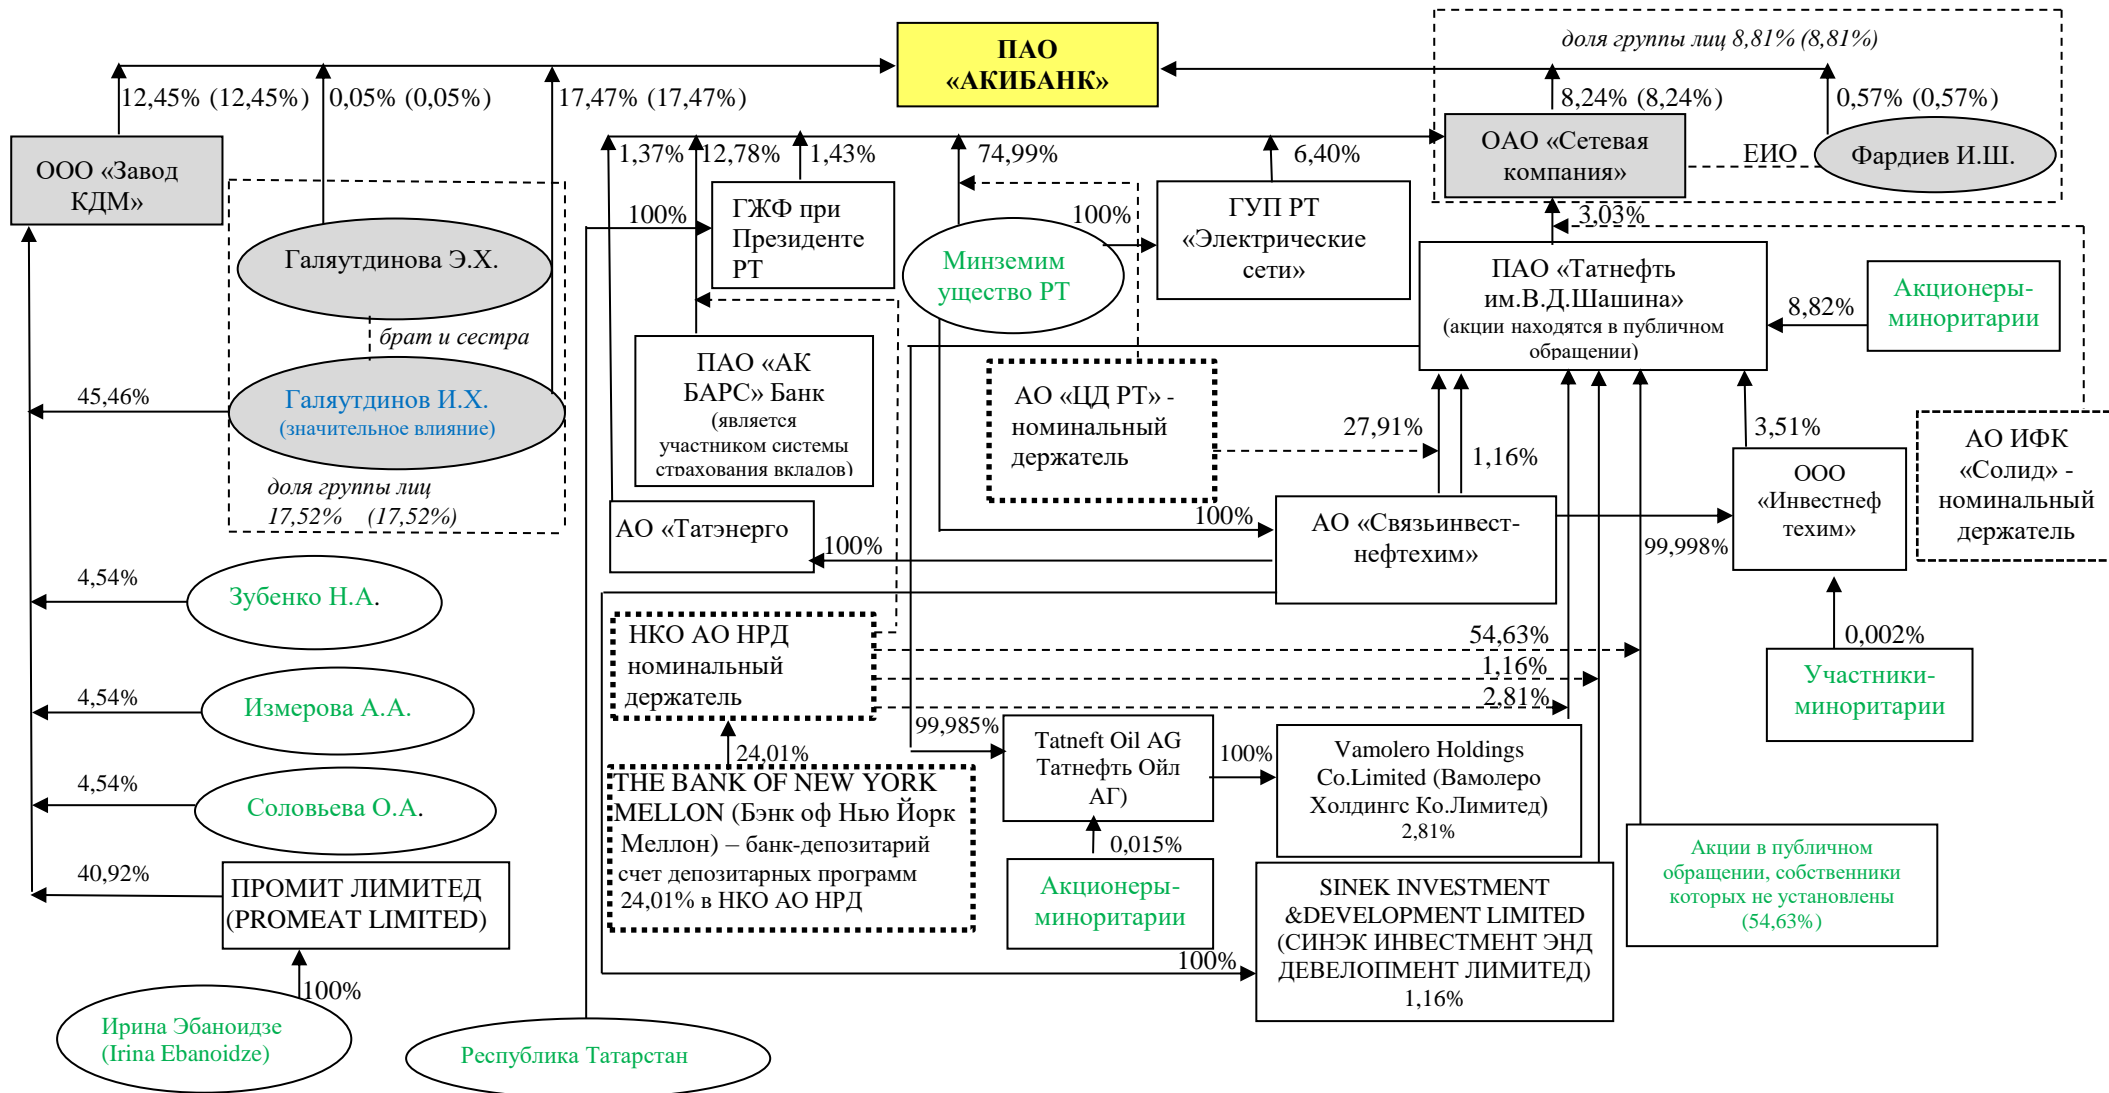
ПАО «АКИБАНК»

доля группы лиц 8,81% (8,81%)

12,45% (12,45%)
0,05% (0,05%)
17,47% (17,47%)
8,24% (8,24%)
0,57% (0,57%)

ООО «Завод КДМ»

ОАО «Сетевая компания»
ЕИО
Фардиев И.Ш.

1,37%
12,78%
1,43%
74,99%
6,40%
3,03%

100%
ГЖФ при Президенте РТ
100%
Минземимущество РТ
ГУП РТ «Электрические сети»

ПАО «Татнефть им.В.Д.Шашина» (акции находятся в публичном обращении)
8,82%
Акционеры-миноритарии

Галяутдинова Э.Х.
брат и сестра
45,46%
Галяутдинов И.Х. (значительное влияние)
доля группы лиц 17,52% (17,52%)

ПАО «АК БАРС» Банк (является участником системы страхования вкладов)

АО «ЦД РТ» - номинальный держатель
27,91%
1,16%
3,51%

АО ИФК «Солид» - номинальный держатель

АО «Татэнерго»
100%
100%
АО «Связьинвест-нефтехим»
99,998%
ООО «Инвестнефтехим»

4,54%
Зубенко Н.А.
4,54%
Измерова А.А.
4,54%
Соловьева О.А.
40,92%
ПРОМИТ ЛИМИТЕД (PROMEAT LIMITED)
100%
Ирина Эбаноидзе (Irina Ebanoidze)

НКО АО НРД номинальный держатель
54,63%
1,16%
2,81%
0,002%
Участники-миноритарии

24,01%
THE BANK OF NEW YORK MELLON (Бэнк оф Нью Йорк Меллон) – банк-депозитарий счет депозитарных программ 24,01% в НКО АО НРД

99,985%
Tatneft Oil AG Татнефть Ойл АГ)
100%
Vamolero Holdings Co.Limited (Вамолеро Холдингс Ко.Лимитед) 2,81%
0,015%
Акционеры-миноритарии

100%
SINEK INVESTMENT &DEVELOPMENT LIMITED (СИНЭК ИНВЕСТМЕНТ ЭНД ДЕВЕЛОПМЕНТ ЛИМИТЕД) 1,16%

Акции в публичном обращении, собственники которых не установлены (54,63%)

Республика Татарстан